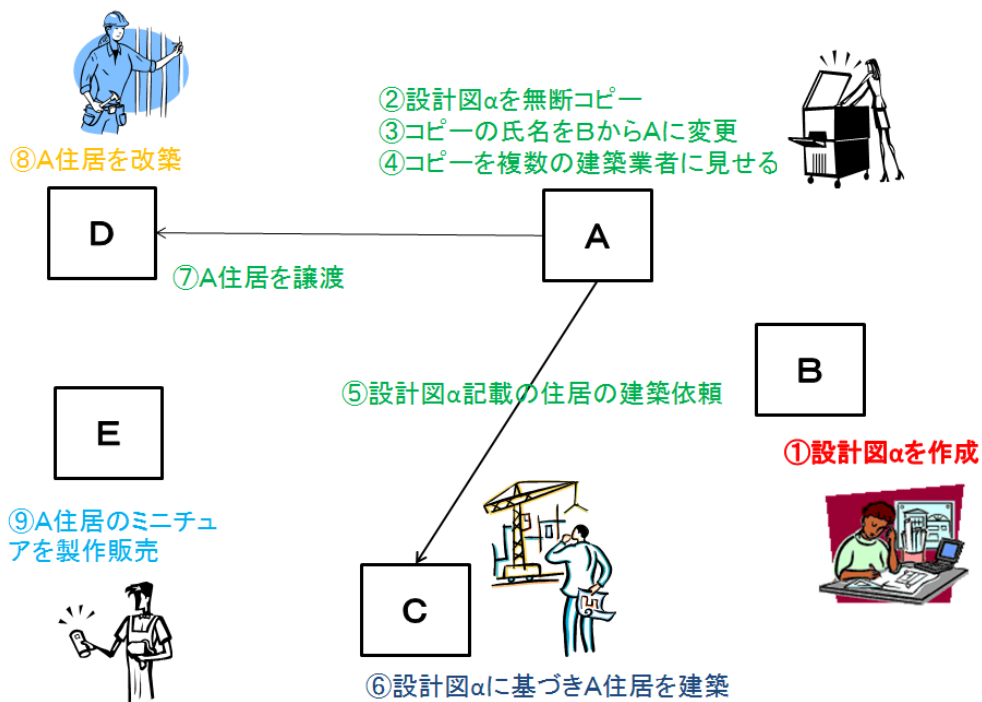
⑧A住居を改築

②設計図αを無断コピー
③コピーの氏名をBからAに変更
④コピーを複数の建築業者に見せる

D

A

⑦A住居を譲渡

B

⑤設計図α記載の住居の建築依頼

E

①設計図αを作成

⑨A住居のミニチュアを製作販売

C

⑥設計図αに基づきA住居を建築